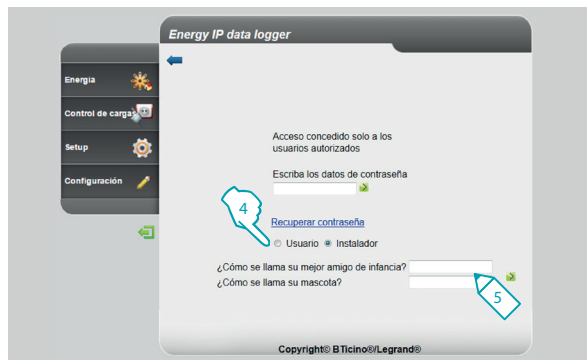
Energy IP data logger

Energia

Control de carga

Setup

Configuración

Acceso concedido solo a los usuarios autorizados

Escriba los datos de contraseña

4

Recuperar contraseña

Usuario Instalador

¿Cómo se llama su mejor amigo de infancia?

¿Cómo se llama su mascota?

5

Copyright© BTicino®/Legrand®